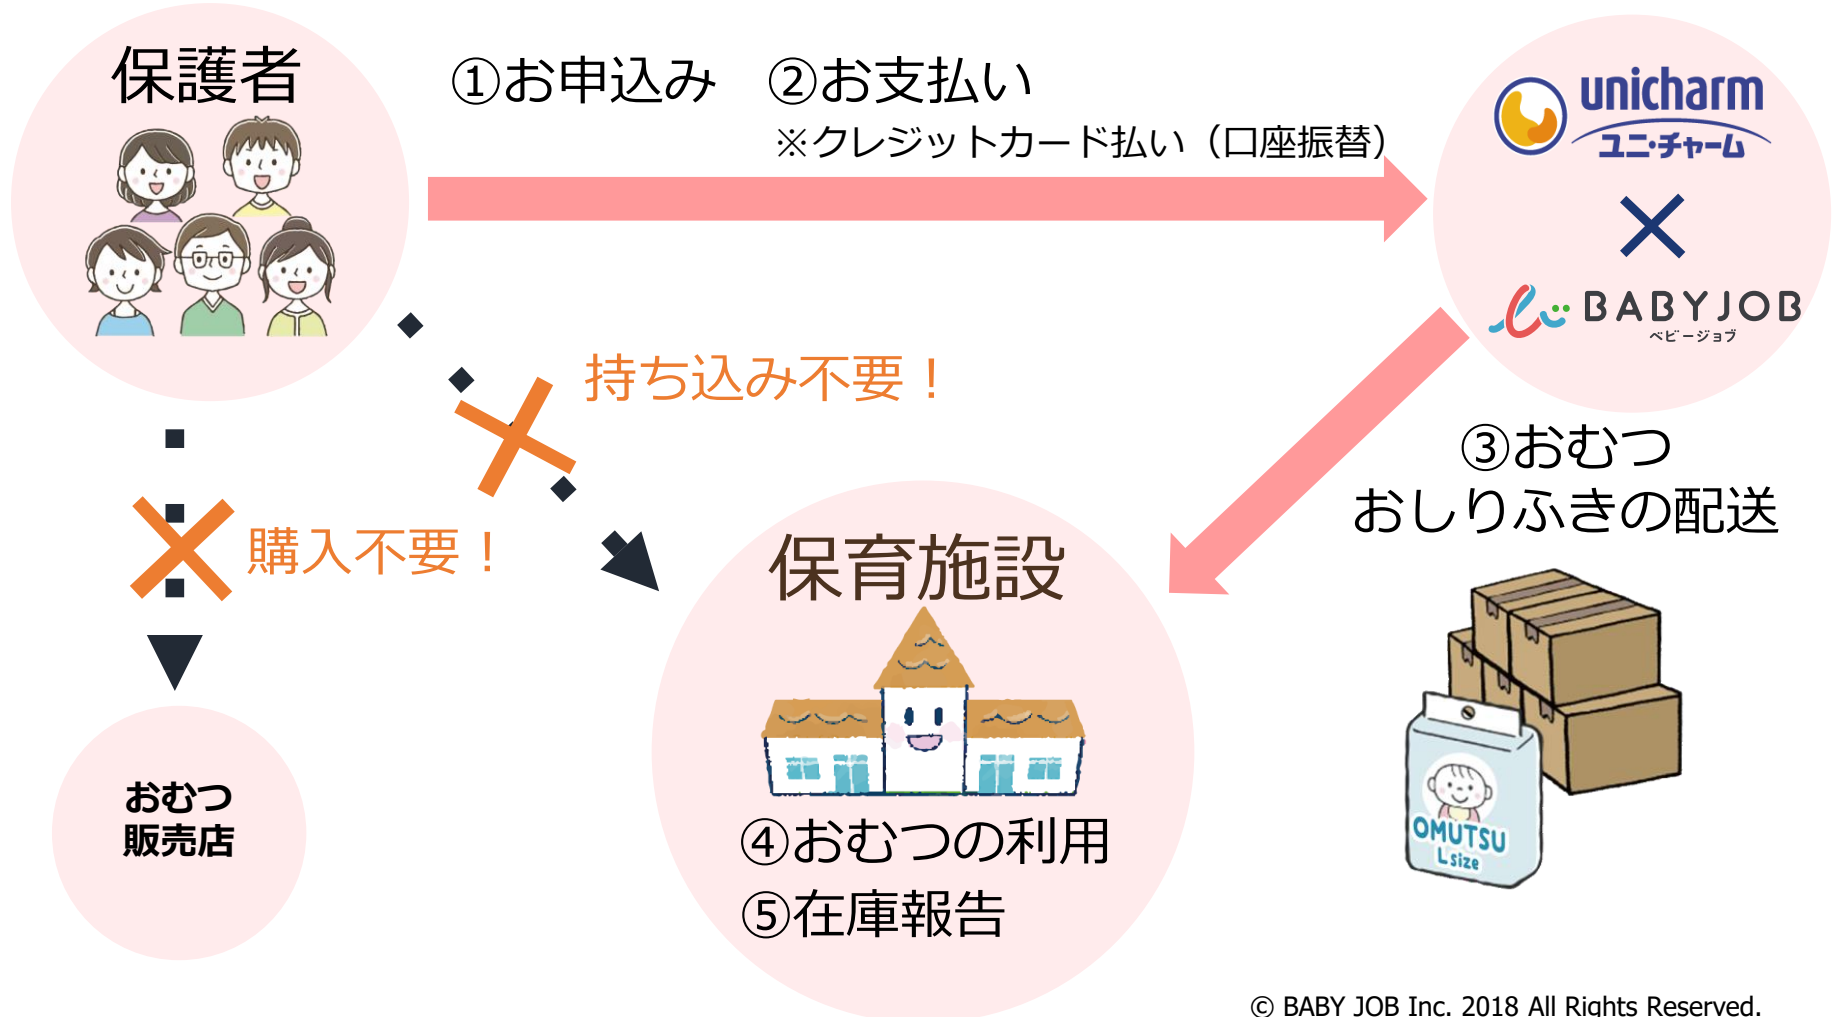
保護者

①お申込み　②お支払い
※クレジットカード払い（口座振替）

unicharm
ユニ・チャーム
×
BABYJOB
ベビージョブ

持ち込み不要！

購入不要！

③おむつ
おしりふきの配送

保育施設

おむつ
販売店

④おむつの利用
⑤在庫報告

OMUTSU
L size

© BABY JOB Inc. 2018 All Rights Reserved.